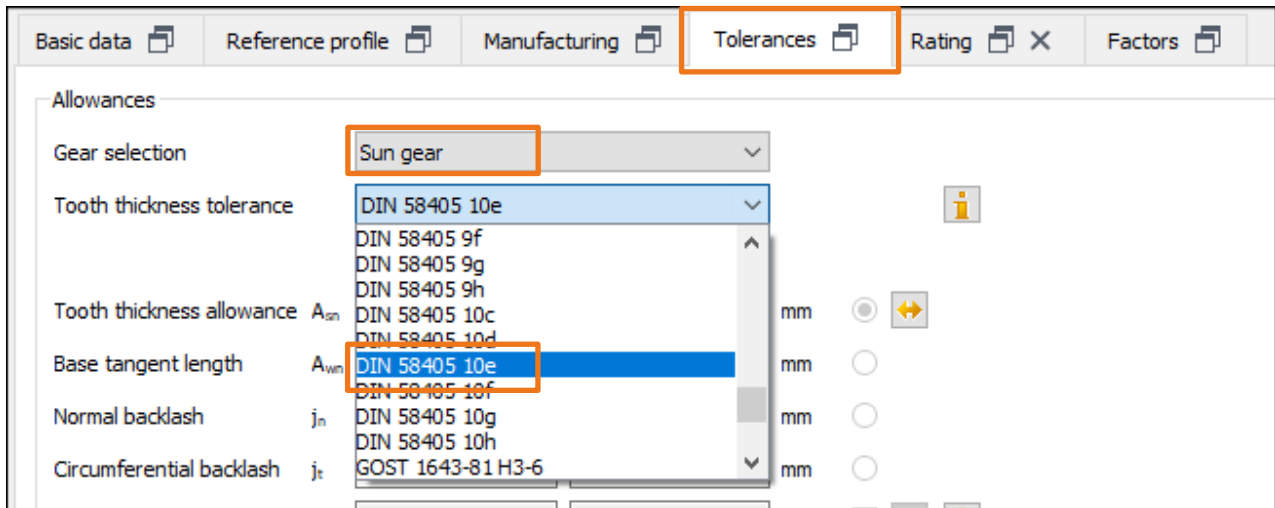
Basic data | Reference profile | Manufacturing | Tolerances | Rating | Factors

Allowances

Gear selection | Sun gear

Tooth thickness tolerance | DIN 58405 10e

Tooth thickness allowance $A_{sn}$ | mm

Base tangent length $A_{wn}$ | mm

Normal backlash $j_n$ | mm

Circumferential backlash $j_t$ | mm

DIN 58405 9f
DIN 58405 9g
DIN 58405 9h
DIN 58405 10c
DIN 58405 10d
DIN 58405 10e
DIN 58405 10f
DIN 58405 10g
DIN 58405 10h
GOST 1643-81 H3-6